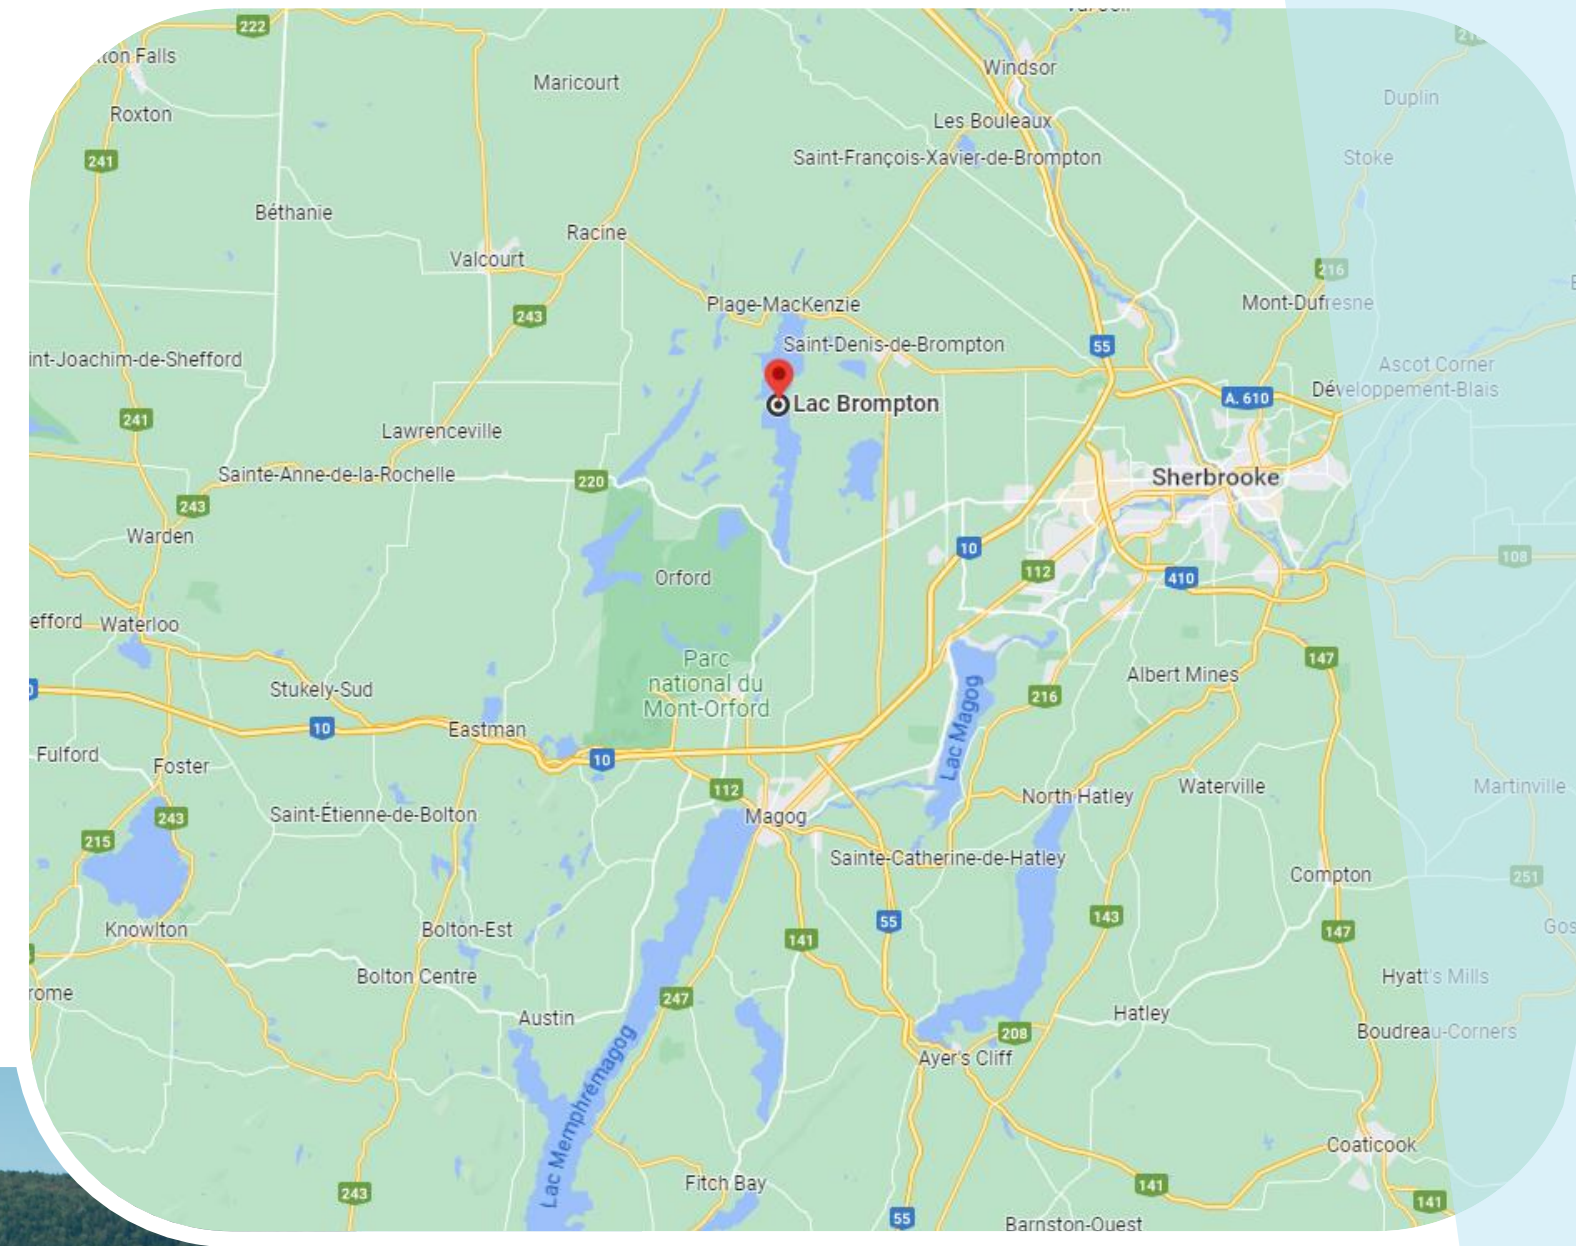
222
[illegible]ton Falls
Maricourt
Windsor
Duplin
Roxton
Les Bouleaux
Saint-François-Xavier-de-Brompton
Stoke
241
Béthanie
Racine
Valcourt
216
Mont-Dufresne
Plage-MacKenzie
243
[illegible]int-Joachim-de-Shefford
Saint-Denis-de-Brompton
55
Ascot Corner
Développement-Blais
Lac Brompton
A. 610
241
Lawrenceville
Sherbrooke
Sainte-Anne-de-la-Rochelle
220
243
Warden
10
108
Orford
112
410
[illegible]efford
Waterloo
Parc national du Mont-Orford
147
Albert Mines
Stukely-Sud
216
Lac Magog
10
Eastman
Fulford
10
Foster
112
Waterville
Martinville
North Hatley
243
Saint-Étienne-de-Bolton
Magog
215
Sainte-Catherine-de-Hatley
Compton
55
251
143
Knowlton
Bolton-Est
141
147
Gos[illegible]
Bolton Centre
Hyatt's Mills
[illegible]rome
247
Hatley
Austin
208
Boudreau-Corners
Ayer's Cliff
Lac Memphrémagog
Coaticook
243
Fitch Bay
141
141
55
Barnston-Ouest